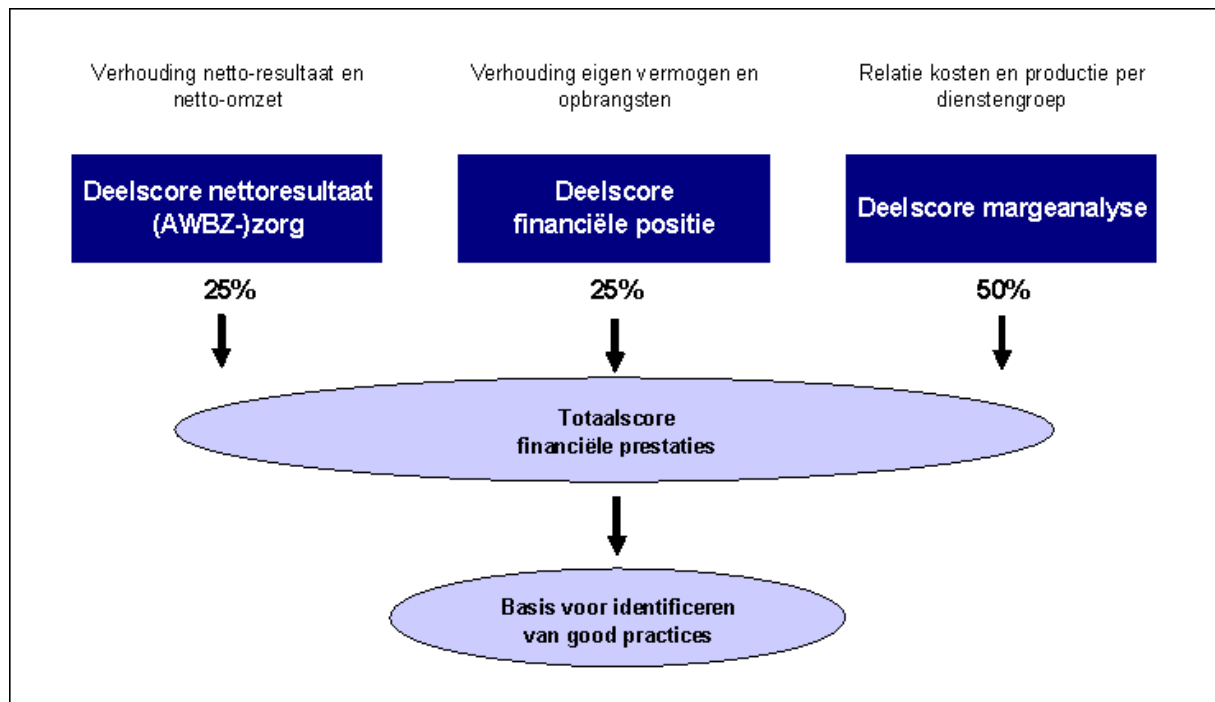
Verhouding netto-resultaat en netto-omzet

Deelscore nettoresultaat (AWBZ-)zorg

25%

Verhouding eigen vermogen en opbrangsten

Deelscore financiële positie

25%

Relatie kosten en productie per dienstengroep

Deelscore margeanalyse

50%

Totaalscore financiële prestaties

Basis voor identificeren van good practices